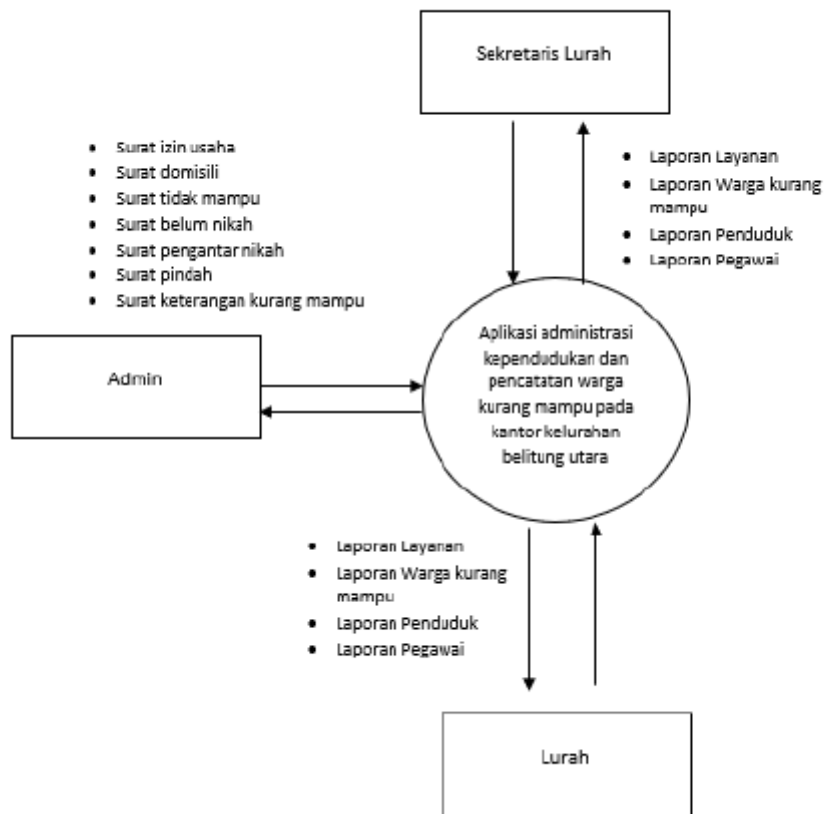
Sekretaris Lurah

- Surat izin usaha
- Surat domisili
- Surat tidak mampu
- Surat belum nikah
- Surat pengantar nikah
- Surat pindah
- Surat keterangan kurang mampu

- Laporan Layanan
- Laporan Warga kurang mampu
- Laporan Penduduk
- Laporan Pegawai

Admin

Aplikasi administrasi kependudukan dan pencatatan warga kurang mampu pada kantor kelurahan belitung utara

- Laporan Layanan
- Laporan Warga kurang mampu
- Laporan Penduduk
- Laporan Pegawai

Lurah